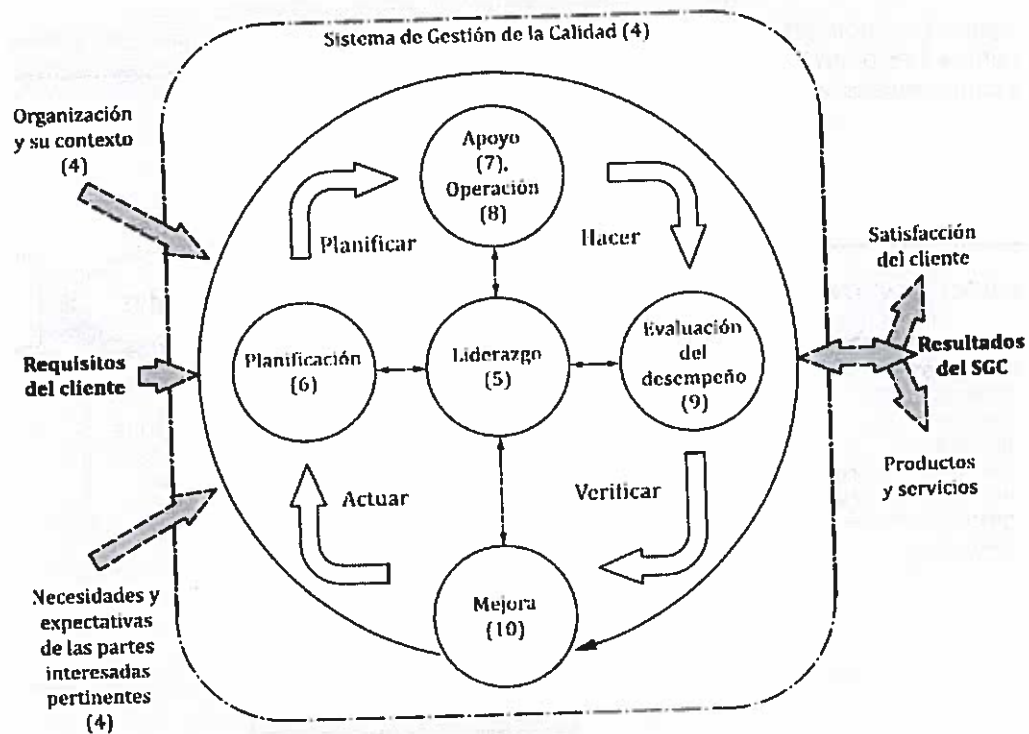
Sistema de Gestión de la Calidad (4)

Organización y su contexto (4)

Requisitos del cliente

Necesidades y expectativas de las partes interesadas pertinentes (4)

Apoyo (7), Operación (8)

Planificar

Hacer

Planificación (6)

Liderazgo (5)

Evaluación del desempeño (9)

Actuar

Verificar

Mejora (10)

Satisfacción del cliente

Resultados del SGC

Productos y servicios